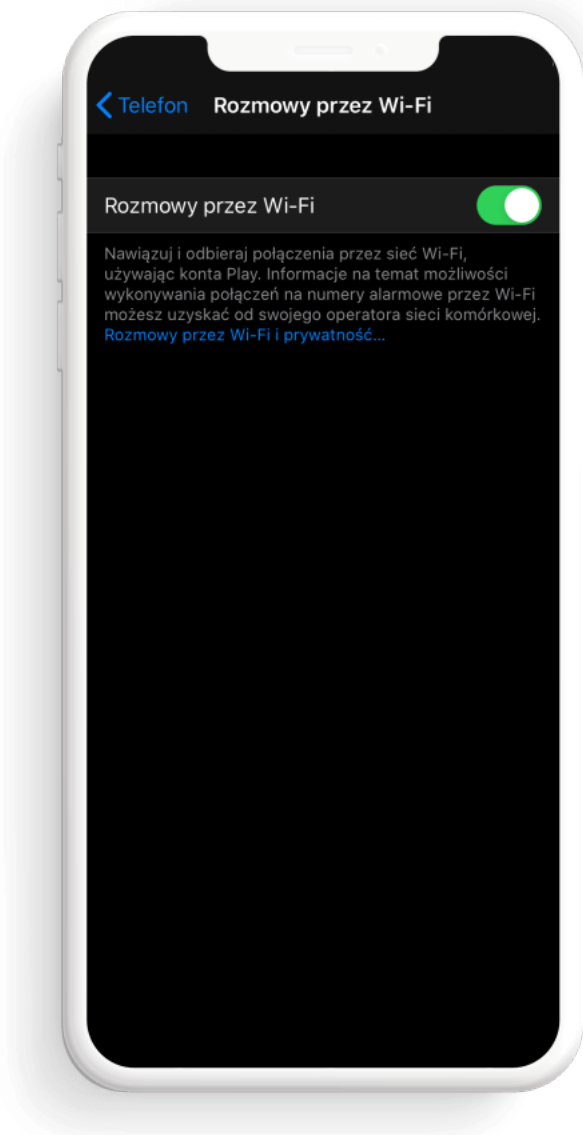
Telefon Rozmowy przez Wi-Fi

Rozmowy przez Wi-Fi

Nawiązuj i odbieraj połączenia przez sieć Wi-Fi, używając konta Play. Informacje na temat możliwości wykonywania połączeń na numery alarmowe przez Wi-Fi możesz uzyskać od swojego operatora sieci komórkowej. Rozmowy przez Wi-Fi i prywatność…